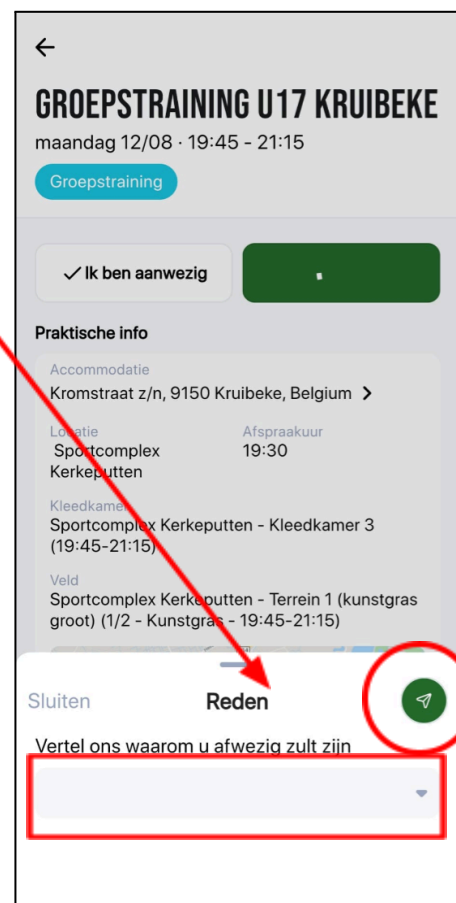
GROEPSTRAINING U17 KRUIBEKE

maandag 12/08 · 19:45 - 21:15

Groepstraining

✓ Ik ben aanwezig

Praktische info

Accommodatie
Kromstraat z/n, 9150 Kruibeke, Belgium >

Locatie
Sportcomplex Kerkeputten

Afspraakuur
19:30

Kleedkamer
Sportcomplex Kerkeputten - Kleedkamer 3 (19:45-21:15)

Veld
Sportcomplex Kerkeputten - Terrein 1 (kunstgras groot) (1/2 - Kunstgras - 19:45-21:15)

Sluiten

Reden

Vertel ons waarom u afwezig zult zijn